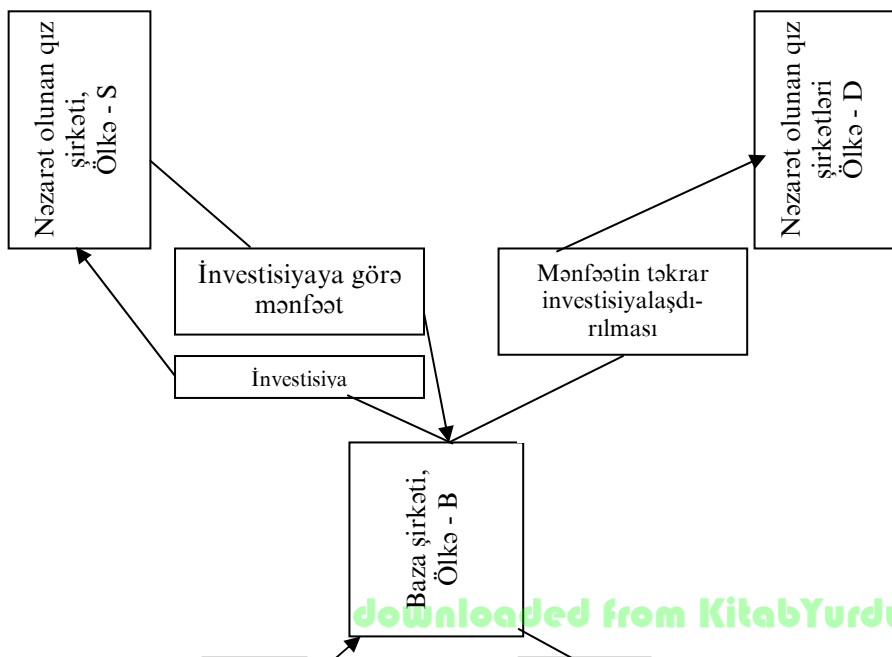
Nəzarət olunan qız şirkəti, Ölkə - S

Nəzarət olunan qız şirkətləri Ölkə - D

İnvestisiyaya görə mənfəət

Mənfəətin təkrar investisiyalaşdırılması

İnvestisiya

Baza şirkəti, Ölkə - B

downloaded from KitabYurdu